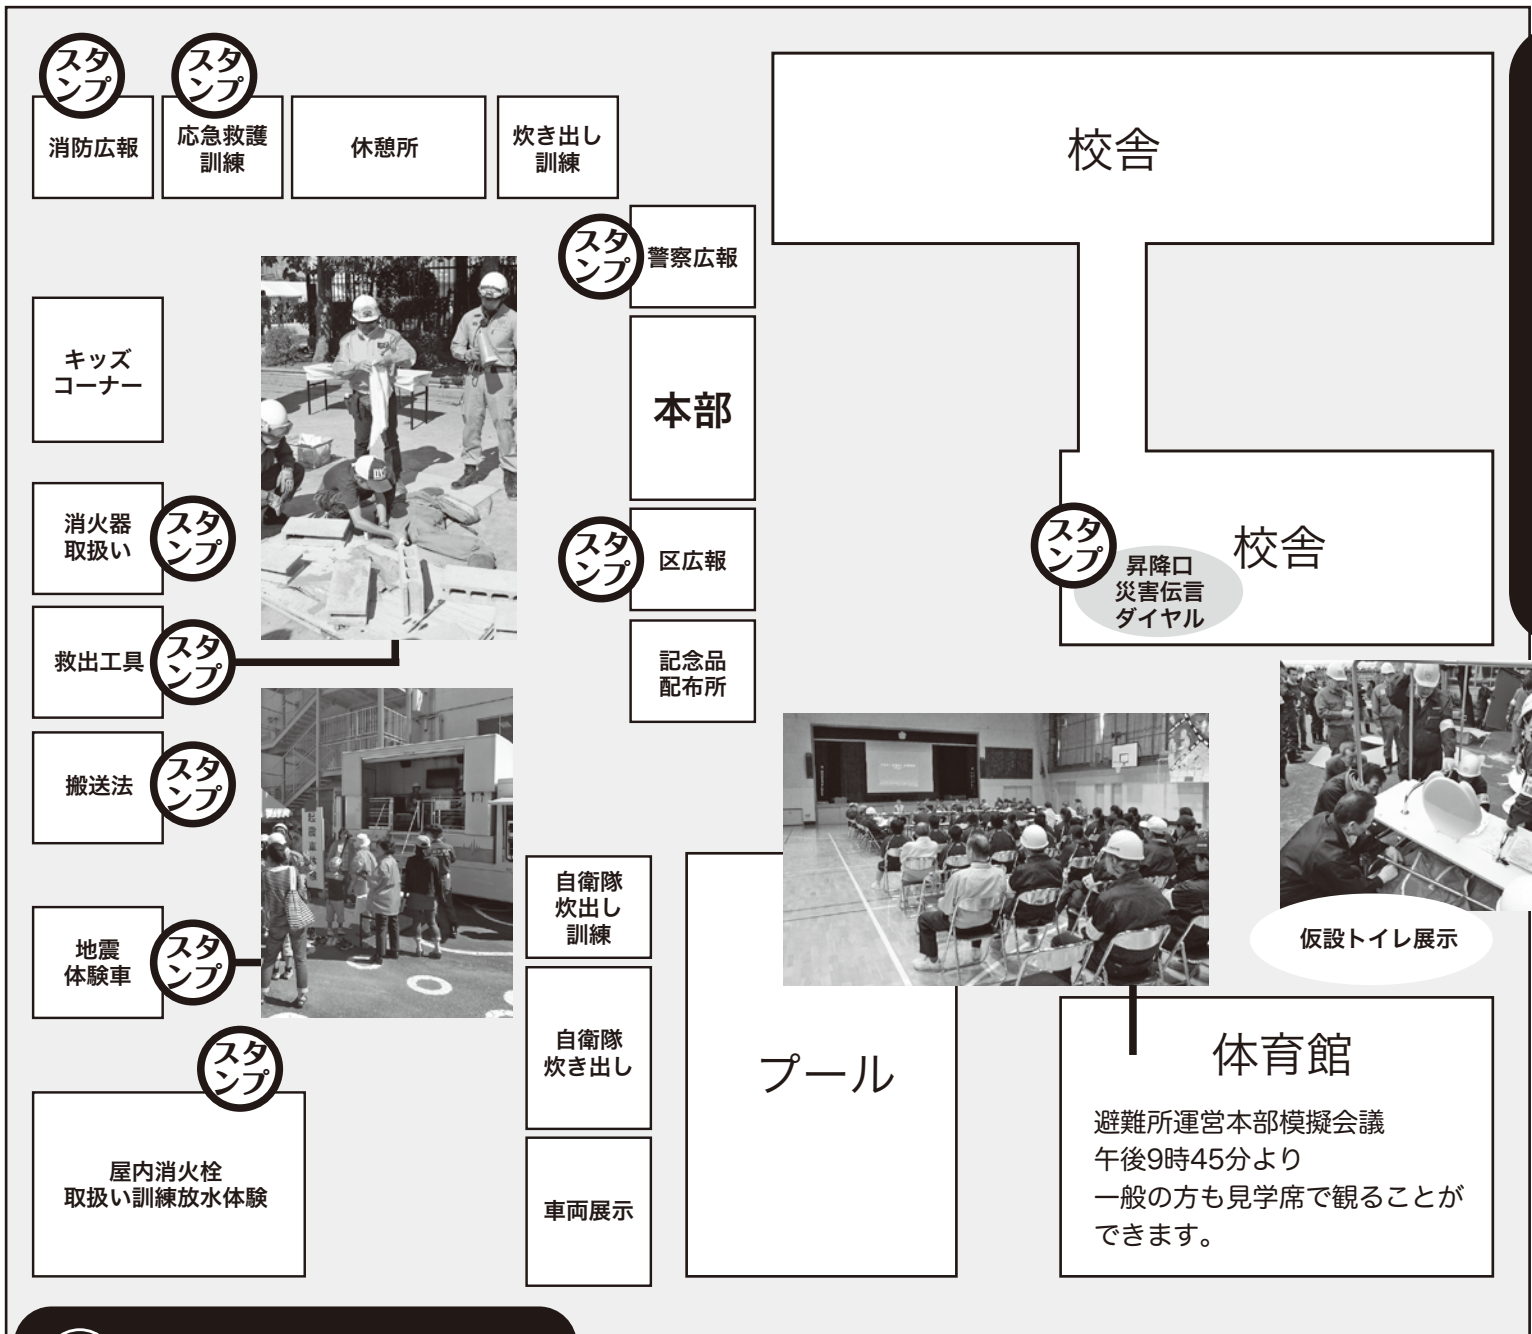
スタンプ
消防広報

スタンプ
応急救護訓練

休憩所

炊き出し訓練

スタンプ
警察広報

校舎

キッズコーナー

本部

消火器取扱い
スタンプ

スタンプ
区広報

スタンプ
昇降口
災害伝言ダイヤル

校舎

救出工具
スタンプ

記念品配布所

搬送法
スタンプ

自衛隊炊出し訓練

仮設トイレ展示

地震体験車
スタンプ

スタンプ

自衛隊炊き出し

プール

体育館
避難所運営本部模擬会議
午後9時45分より
一般の方も見学席で観ることができます。

屋内消火栓取扱い訓練放水体験

車両展示